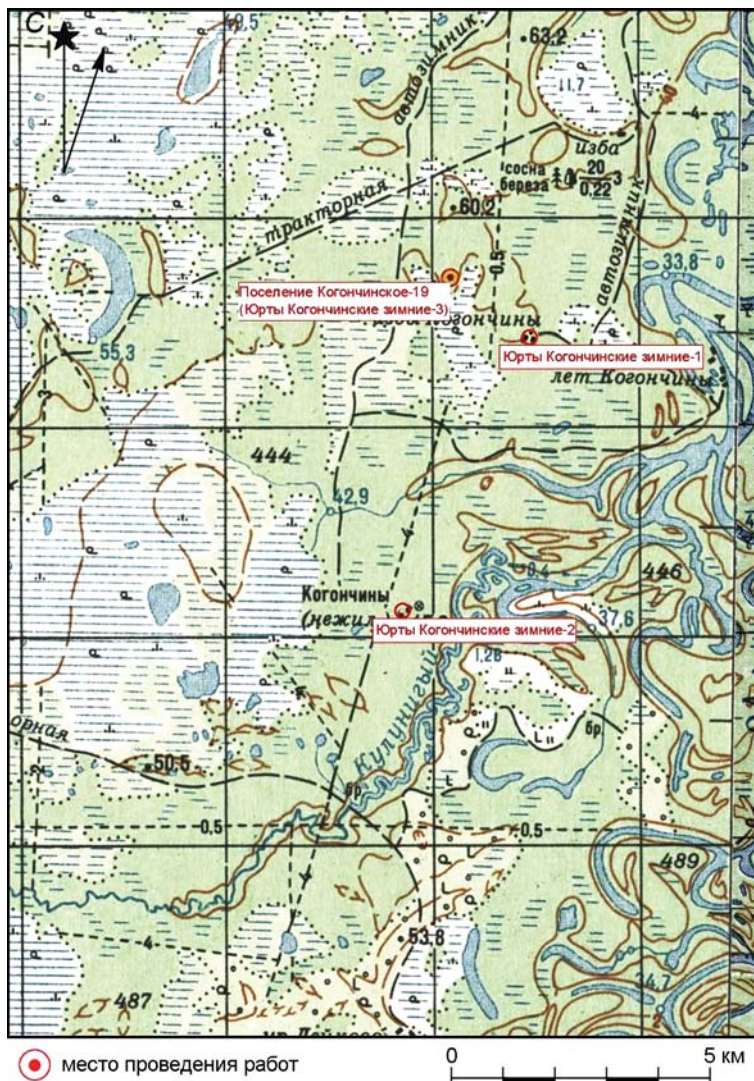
С
9,5
автозимник
63,2
11,7
изба
сосна береза
20
0,22
3
4
тракторная
60,2
Поселение Когончинское-19
(Юрты Когончинские зимние-3)
0,5
автозимник
33,8
55,3
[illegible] Когончины
Юрты Когончинские зимние-1
лет. Когончины
444
42,9
446
Когончины
(нежил.)
Юрты Когончинские зимние-2
37,6
1,26
орная
50,5
Кулунигый
бр.
бр.
0,5
0,5
489
53,8
487
ур. Лейкосо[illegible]
34,7
место проведения работ
0
5 км